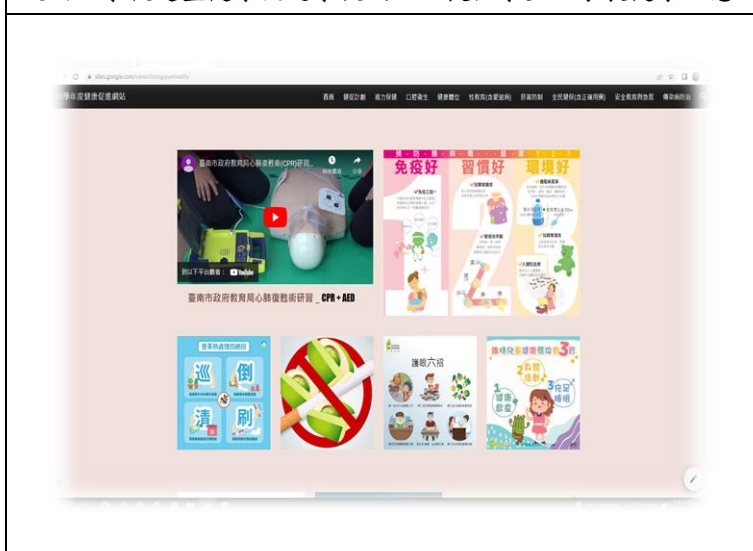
sites.google.com/view/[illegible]

學年度健康促進網站

首頁 健促計畫 視力保健 口腔衛生 健康體位 性教育(含愛滋病) 菸害防制 全民健保(含正確用藥) 安全教育與急救 傳染病防治

臺南市政府教育局心肺復甦術(CPR)研習...

稍後觀看 分享

前往平台觀看： YouTube

臺南市政府教育局心肺復甦術研習 _ CPR + AED

免疫好 習慣好 環境好

1 2 3

登革熱防治

巡 倒 清 刷

護眼六招

3

1 2 3